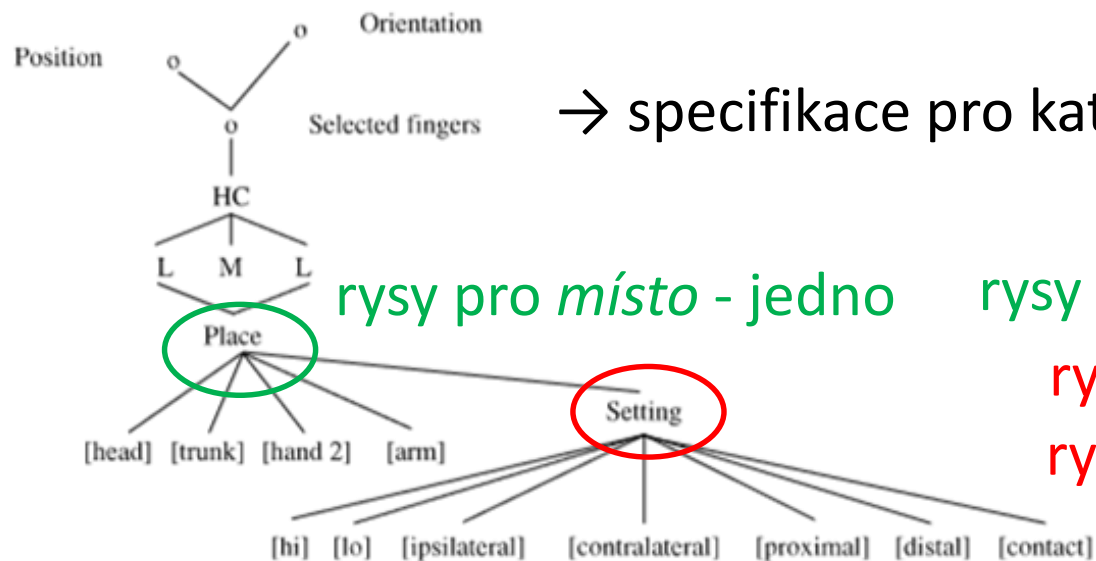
Orientation

Position

Selected fingers

HC

L M L

Place

Setting

[head] [trunk] [hand 2] [arm]

[hi] [lo] [ipsilateral] [contralateral] [proximal] [distal] [contact]

→ specifikace pro kat

rysy pro *místo* - jedno

rysy

ry

ry